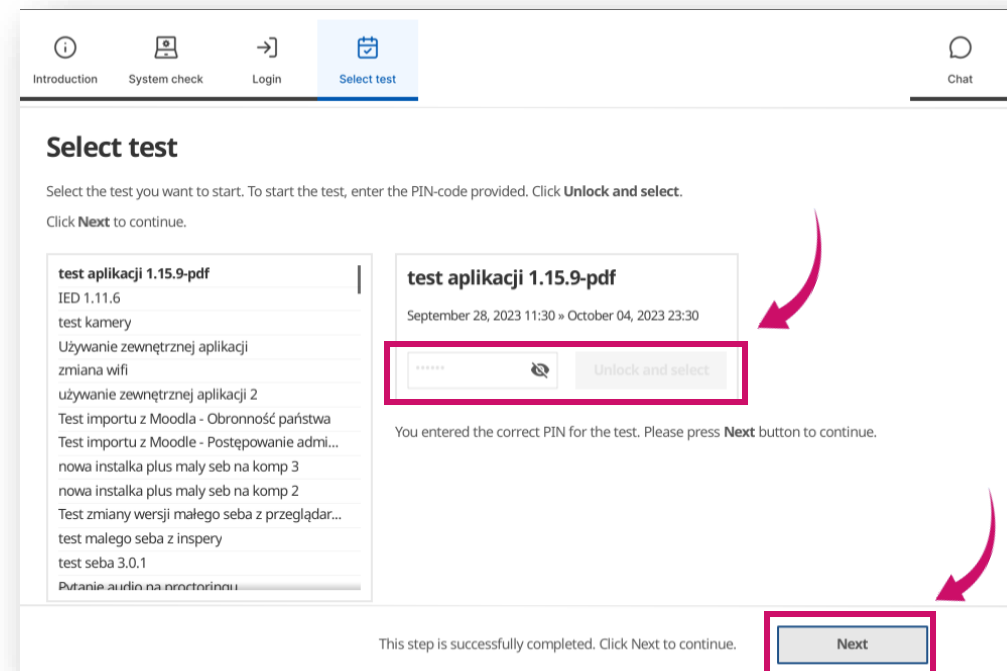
Introduction System check Login Select test Chat

Select test

Select the test you want to start. To start the test, enter the PIN-code provided. Click **Unlock and select**.

Click **Next** to continue.

test aplikacji 1.15.9-pdf
IED 1.11.6
test kamery
Używanie zewnętrznej aplikacji
zmiana wifi
używanie zewnętrznej aplikacji 2
Test importu z Moodla - Obronność państwa
Test importu z Moodle - Postępowanie admi...
nowa instalka plus maly seb na komp 3
nowa instalka plus maly seb na komp 2
Test zmiany wersji małego seba z przeglądar...
test malego seba z inspery
test seba 3.0.1
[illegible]

test aplikacji 1.15.9-pdf

September 28, 2023 11:30 » October 04, 2023 23:30

••••••

Unlock and select

You entered the correct PIN for the test. Please press **Next** button to continue.

This step is successfully completed. Click Next to continue.

Next